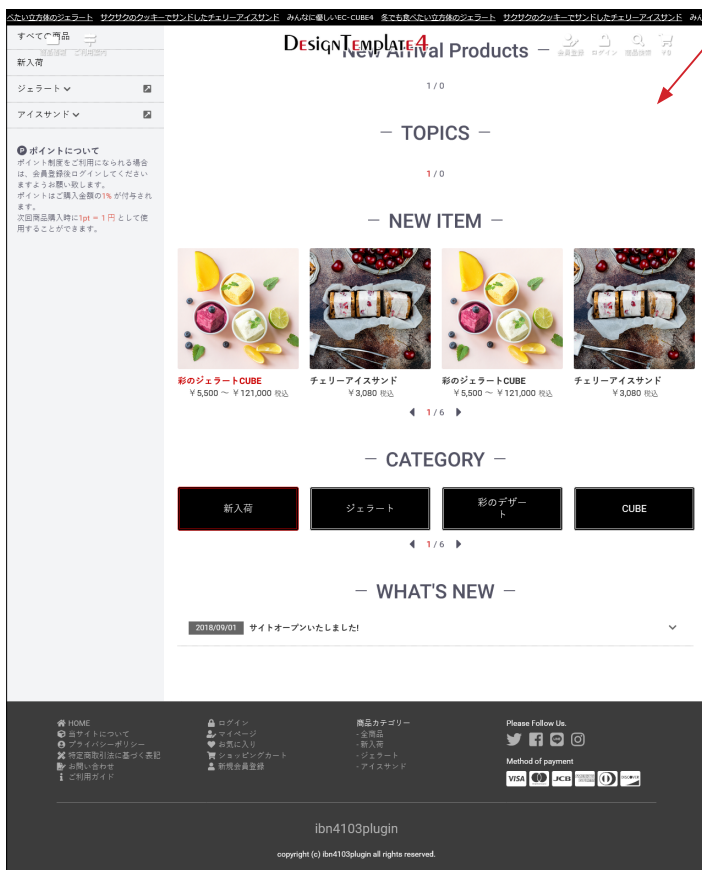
べたい立方体のジェラート サクサクのクッキーでサンドしたチェリーアイスサンド みんなに優しいEC-CUBE4 冬でも食べたい立方体のジェラート サクサクのクッキーでサンドしたチェリーアイスサンド みん

すべての商品
新入荷
ジェラート
アイスサンド

ポイントについて
ポイント制度をご利用になられる場合は、会員登録後ログインしてくださいますようお願い致します。
ポイントはご購入金額の1% が付与されます。
次回商品購入時に1pt = 1 円 として使用することができます。

DesignTemplate4

会員登録 ログイン 商品検索 カート

— New Arrival Products —

1 / 0

— TOPICS —

1 / 0

— NEW ITEM —

彩のジェラートCUBE
￥5,500 ～ ￥121,000 税込

チェリーアイスサンド
￥3,080 税込

彩のジェラートCUBE
￥5,500 ～ ￥121,000 税込

チェリーアイスサンド
￥3,080 税込

1 / 6

— CATEGORY —

新入荷
ジェラート
彩のデザート
CUBE

1 / 6

— WHAT'S NEW —

2018/09/01 サイトオープンいたしました!

HOME
当サイトについて
プライバシーポリシー
特定商取引法に基づく表記
お問い合わせ
ご利用ガイド

ログイン
マイページ
お気に入り
ショッピングカート
新規会員登録

商品カテゴリー
- 全商品
- 新入荷
- ジェラート
- アイスサンド

Please Follow Us.

Method of payment

VISA JCB

ibn4103plugin

copyright (c) ibn4103plugin all rights reserved.